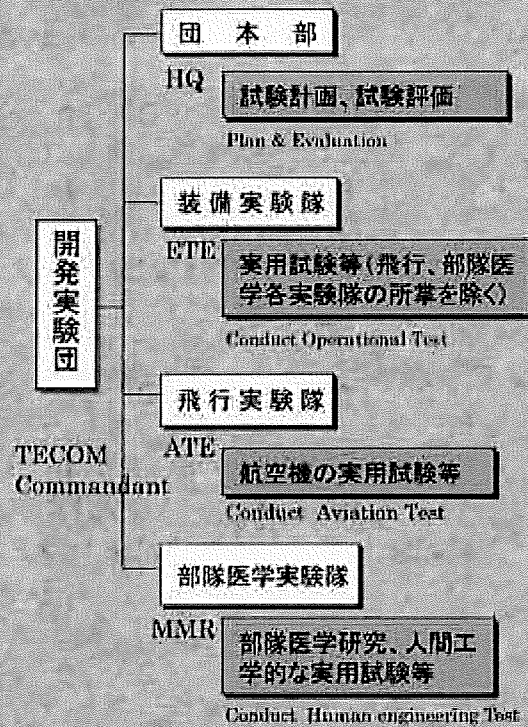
開発実験団

TECOM Commandant

団 本 部

HQ

試験計画、試験評価

Plan & Evaluation

装 備 実 験 隊

ETE

実用試験等(飛行、部隊医学各実験隊の所掌を除く)

Conduct Operational Test

飛 行 実 験 隊

ATE

航空機の実用試験等

Conduct Aviation Test

部隊医学実験隊

MMR

部隊医学研究、人間工学的な実用試験等

Conduct Human engineering Test